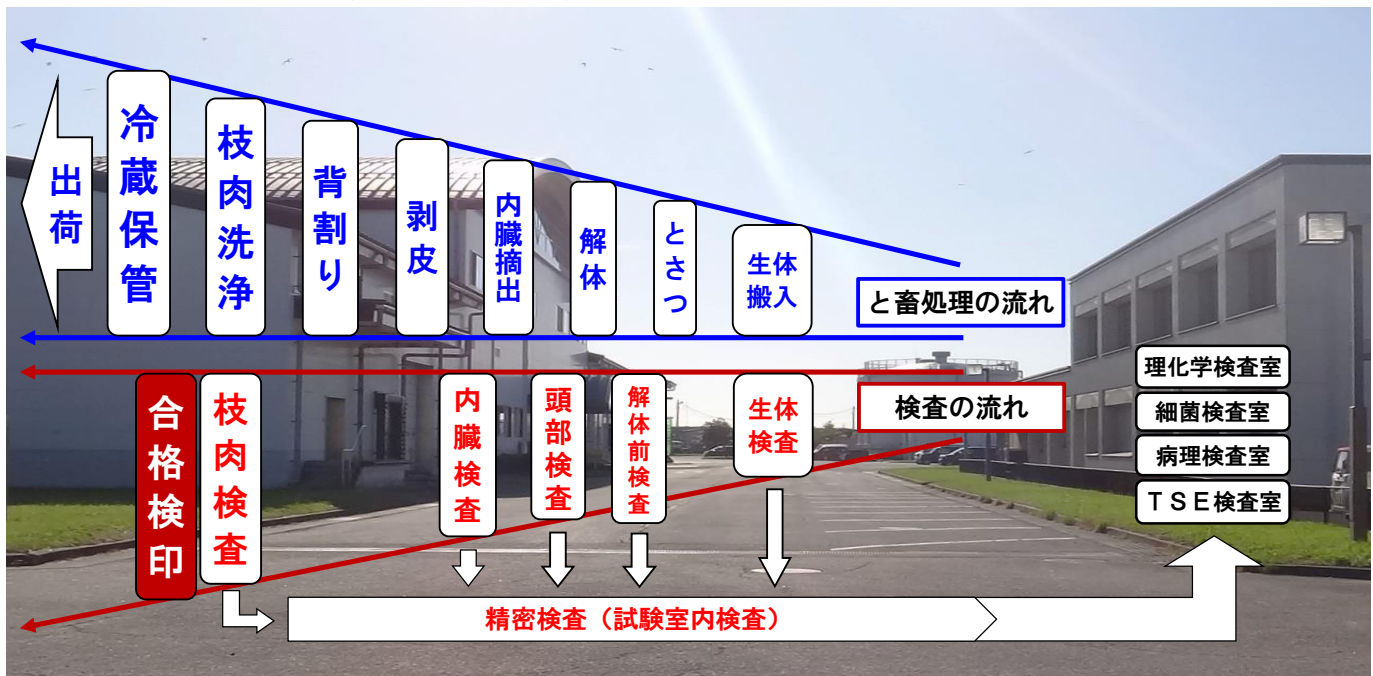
出荷

冷蔵保管

枝肉洗浄

背割り

剥皮

内臓摘出

解体

とさつ

生体搬入

と畜処理の流れ

合格検印

枝肉検査

内臓検査

頭部検査

解体前検査

生体検査

検査の流れ

理化学検査室

細菌検査室

病理検査室

ＴＳＥ検査室

精密検査（試験室内検査）